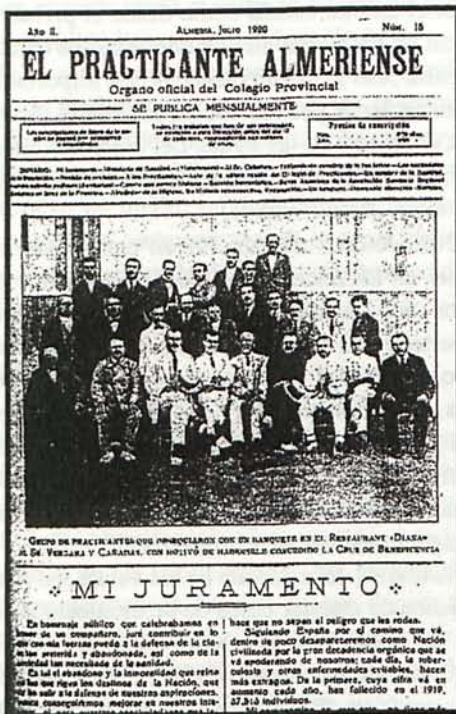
Año II. Almería, Julio 1920 Núm. 15

EL PRACTICANTE ALMERIENSE

Organo oficial del Colegio Provincial

SE PUBLICA MENSUALMENTE

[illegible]

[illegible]

Precios de suscripción

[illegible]

SUMARIO: Mi Juramento.—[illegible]

Grupo de practicantes que obsequiaron con un banquete en el Restaurant «Diana» al Sr. Verdara y Cañadas, con motivo de haberle concedido la Cruz de Beneficencia

MI JURAMENTO

En homenaje público que celebrábamos en honor de un compañero, juré contribuir en lo que mis fuerzas pueda a la defensa de la clase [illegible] y abandonada, así como de la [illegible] las necesidades de la sanidad.

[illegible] el abandono y la inmoralidad que reina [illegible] que rigen los destinos de la Nación, que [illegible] salir a la defensa de nuestras aspiraciones, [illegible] conseguiremos mejorar en nuestros inte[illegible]

hace que no sepan el peligro que les rodea.

Siguiendo España por el camino que va, dentro de poco desapareceremos como Nación civilizada por la gran decadencia orgánica que se va apoderando de nosotros; cada día, la tuberculosis y otras enfermedades evitables, hacen más estragos. De la primera, cuya cifra va en aumento cada año, han fallecido en el 1919, 37.310 individuos.

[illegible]